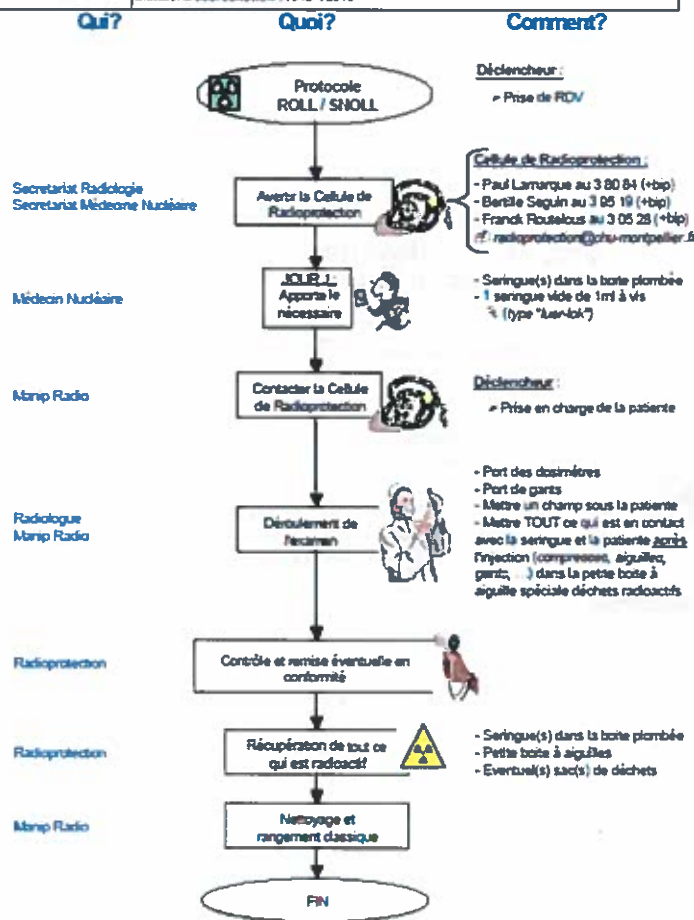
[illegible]

Qui?

Quoi?

Comment?

Protocole ROLL / SNOLL

Déclencheur :

➢ Prise de RDV

Secretariat Radiologie
Secretariat Médecine Nucléaire

Avertir la Cellule de Radioprotection

Cellule de Radioprotection :
- Paul Larrarque au 3 80 84 (+bip)
- Bertille Seguin au 3 05 19 (+bip)
- Franck Routelous au 3 05 28 (+bip)
✉ radioprotection@chu-montpellier.fr

Médecin Nucléaire

JOUR J : Apporte le nécessaire

- Seringue(s) dans la boite plombée
- 1 seringue vide de 1ml à vis (type "luer-lok")

Manip Radio

Contacter la Cellule de Radioprotection

Déclencheur :

➢ Prise en charge de la patiente

Radiologue
Manip Radio

Déroulement de l'examen

- Port des dosimètres
- Port de gants
- Mettre un champ sous la patiente
- Mettre TOUT ce qui est en contact avec la seringue et la patiente après l'injection (compresses, aiguilles, gants, ...) dans la petite boite à aiguille spéciale déchets radioactifs

Radioprotection

Contrôle et remise éventuelle en conformité

Radioprotection

Récupération de tout ce qui est radioactif

- Seringue(s) dans la boite plombée
- Petite boite à aiguilles
- Eventuel(s) sac(s) de déchets

Manip Radio

Nettoyage et rangement classique

FIN